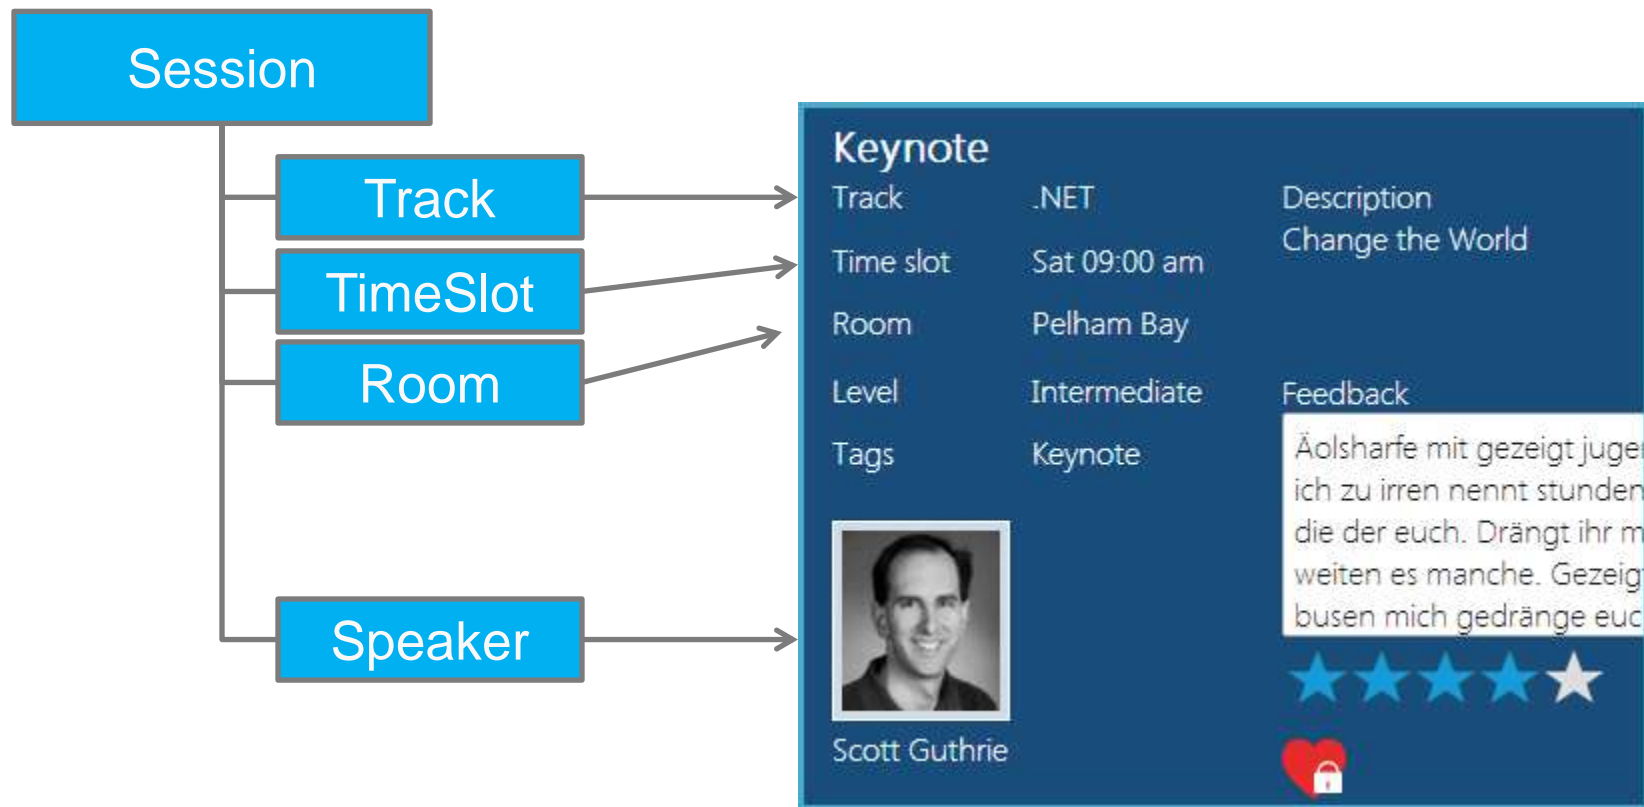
Session

Track

TimeSlot

Room

Speaker

Keynote

| | | |
|---|---|---|
| Track | .NET | Description Change the World |
| Time slot | Sat 09:00 am | |
| Room | Pelham Bay | |
| Level | Intermediate | Feedback |
| Tags | Keynote | |

Äolsharfe mit gezeigt juge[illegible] ich zu irren nennt stunden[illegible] die der euch. Drängt ihr m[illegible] weiten es manche. Gezeig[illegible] busen mich gedränge euc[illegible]

Scott Guthrie